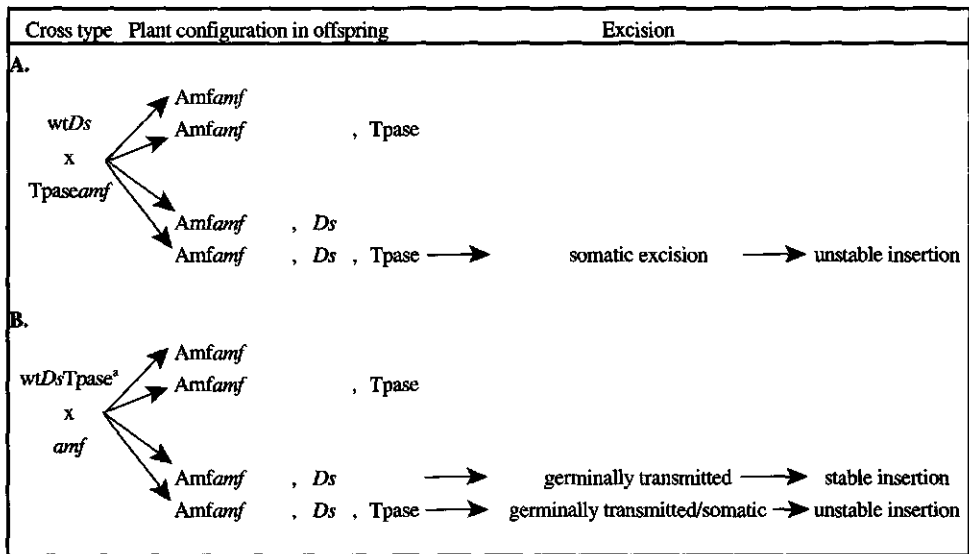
| Cross type | Plant configuration in offspring | Excision |
|---|---|---|
| A. | | |
| wt*Ds* x Tpase*amf* | Amf*amf* | |
| | Amf*amf* , Tpase | |
| | Amf*amf* , *Ds* | |
| | Amf*amf* , *Ds* , Tpase → | somatic excision → unstable insertion |
| B. | | |
| wt*Ds*Tpase$^a$ x *amf* | Amf*amf* | |
| | Amf*amf* , Tpase | |
| | Amf*amf* , *Ds* → | germinally transmitted → stable insertion |
| | Amf*amf* , *Ds* , Tpase → | germinally transmitted/somatic → unstable insertion |